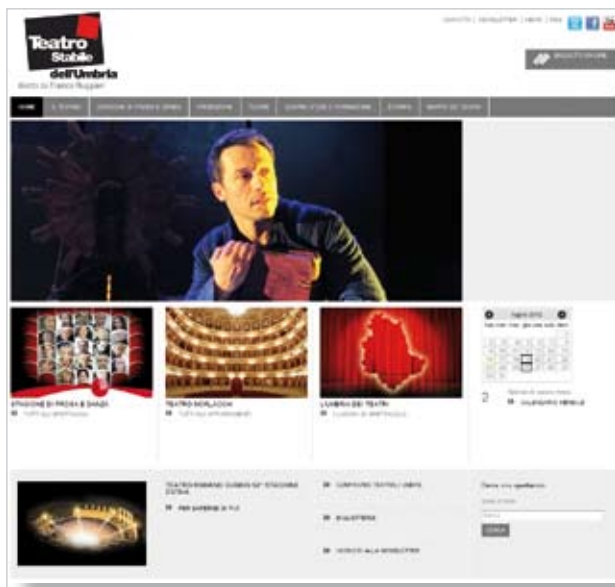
Teatro Stabile dell'Umbria

Diretto da Franco Ruggieri

CONTATTI | NEWSLETTER | MAPPA | FAQ

BIGLIETTI ON LINE

HOME | IL TEATRO | STAGIONI DI PROSA E DANZA | PRODUZIONI | TOURNÉE | CENTRO STUDI E FORMAZIONE | STORIA | MAPPA DEI TEATRI

STAGIONI DI PROSA E DANZA

TUTTI GLI SPETTACOLI

TEATRO MORLACCHI

TUTTI GLI SPETTACOLI

L'UMBRIA DEI TEATRI

CALENDARIO SPETTACOLI

Luglio 2010

CALENDARIO MENSILE

TEATRO ROMANO GUBBIO 53° STAGIONE ESTIVA

PER SAPERNE DI PIÙ

CONTRIBUTO TEATRO L'UMBRIA

BIGLIETTERIA

ISCRIVITI ALLA NEWSLETTER

Cerca uno spettacolo

CERCA